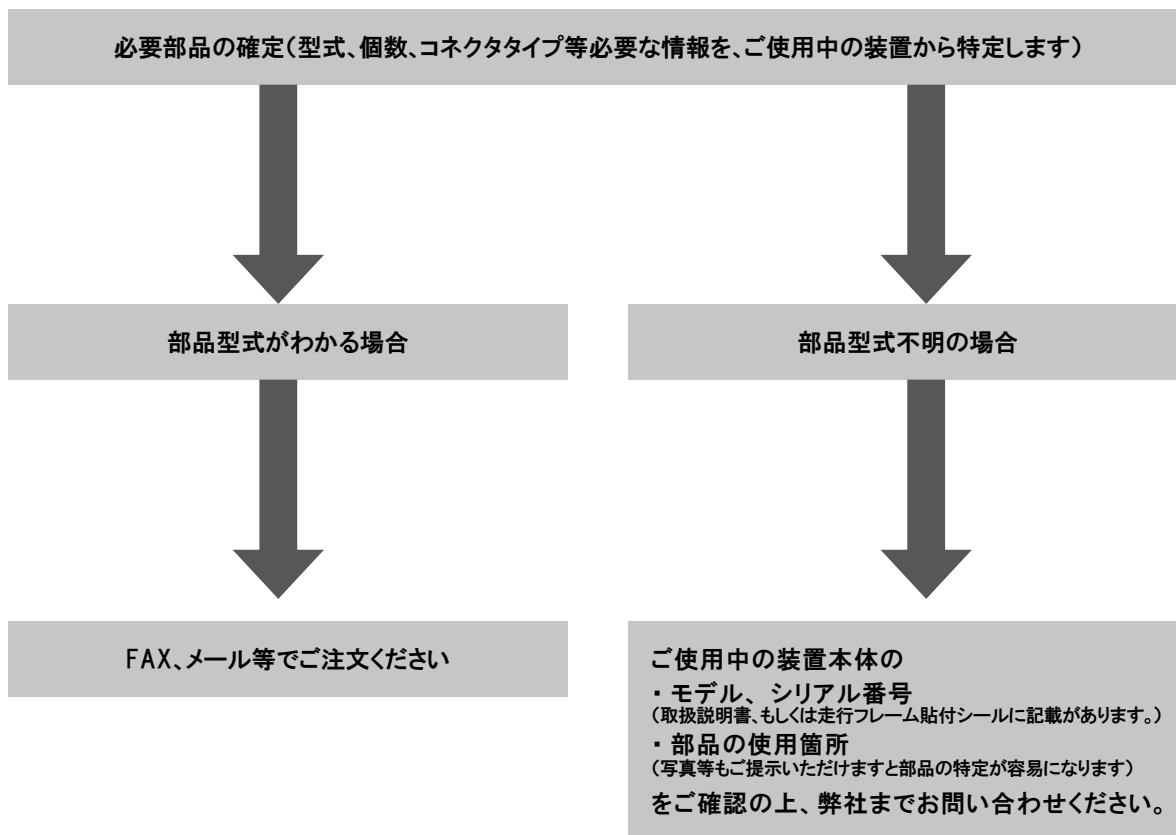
必要部品の確定(型式、個数、コネクタタイプ等必要な情報を、ご使用中の装置から特定します)

部品型式がわかる場合

部品型式不明の場合

FAX、メール等でご注文ください

ご使用中の装置本体の
・モデル、シリアル番号
(取扱説明書、もしくは走行フレーム貼付シールに記載があります。)
・部品の使用箇所
(写真等もご提示いただけますと部品の特定が容易になります)
をご確認の上、弊社までお問い合わせください。